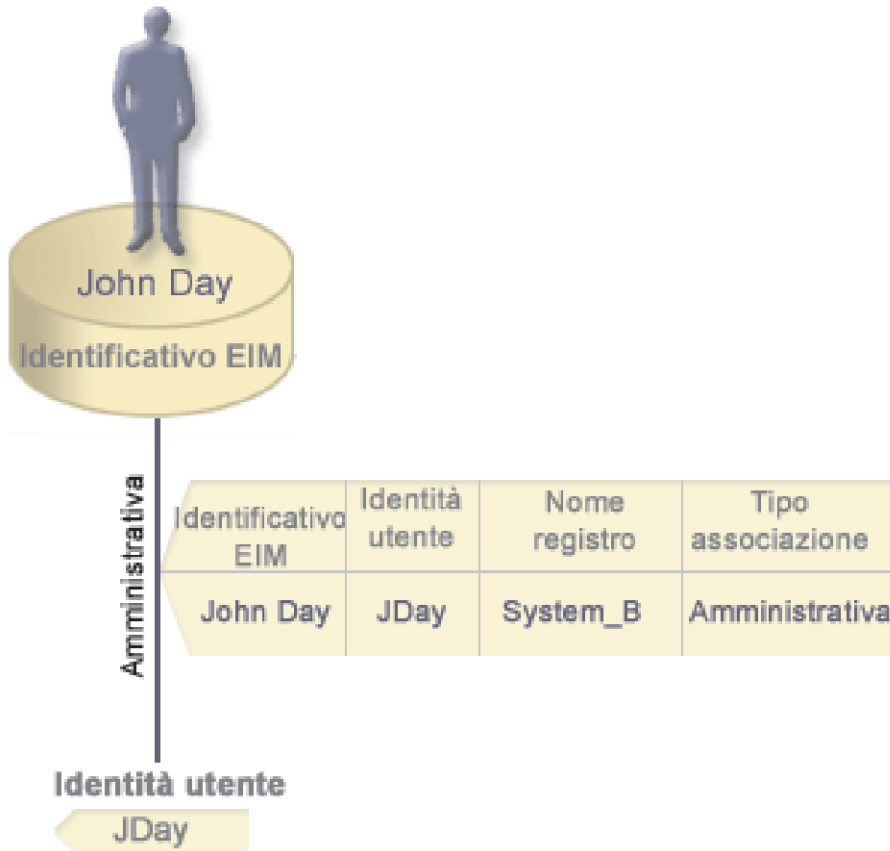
John Day
Identificativo EIM

Amministrativa

| Identificativo EIM | Identità utente | Nome registro | Tipo associazione |
|---|---|---|---|
| John Day | JDay | System_B | Amministrativa |

Identità utente
JDay